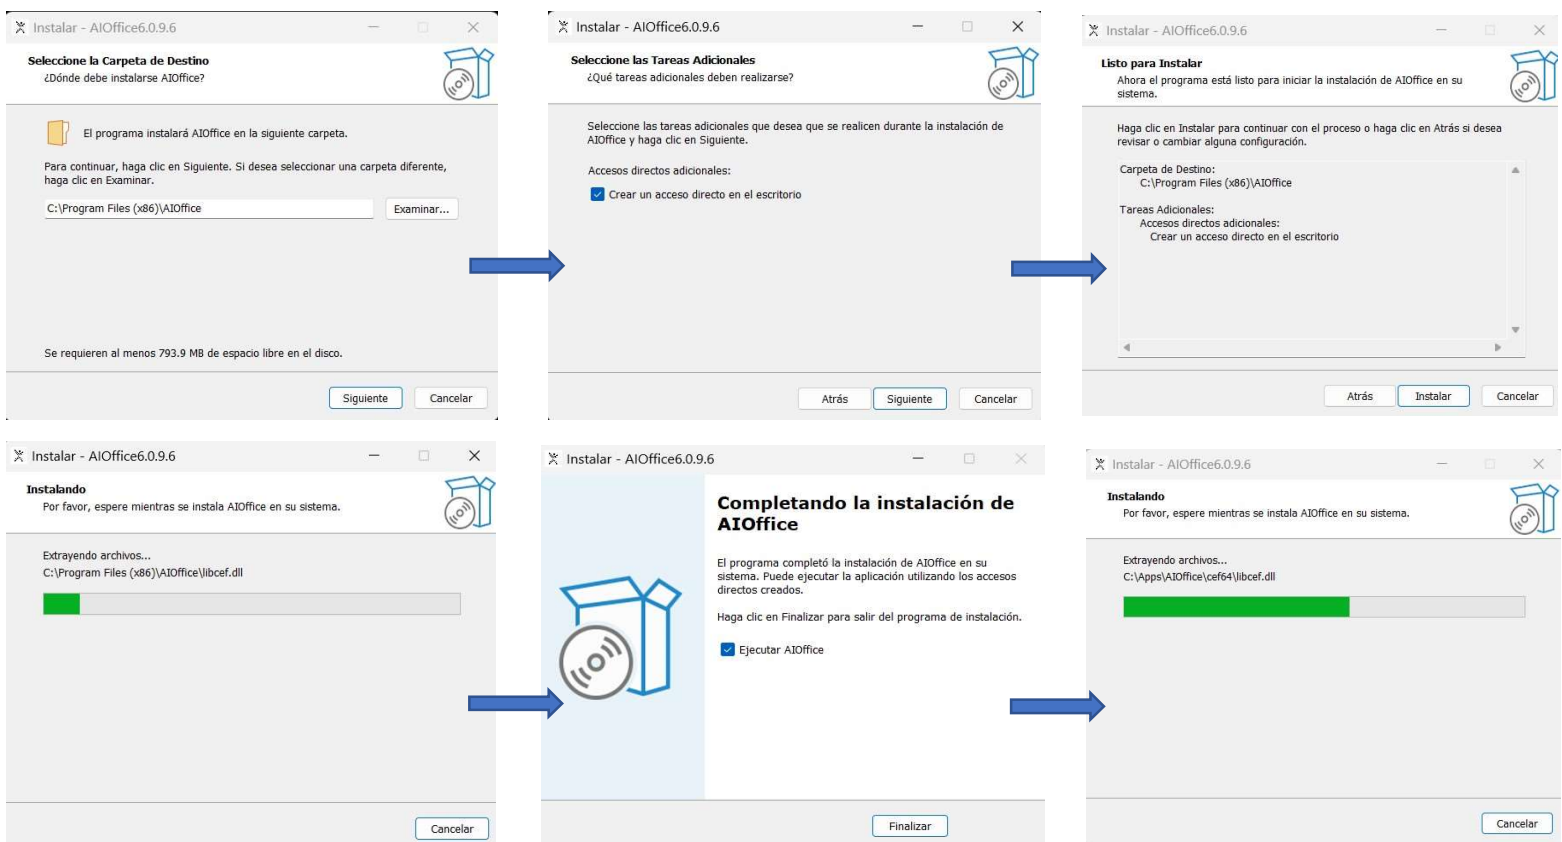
Instalar - AIOffice6.0.9.6

Seleccione la Carpeta de Destino
¿Dónde debe instalarse AIOffice?

El programa instalará AIOffice en la siguiente carpeta.

Para continuar, haga clic en Siguiente. Si desea seleccionar una carpeta diferente, haga clic en Examinar.

C:\Program Files (x86)\AIOffice

Examinar...

Se requieren al menos 793.9 MB de espacio libre en el disco.

Siguiente

Cancelar

Instalar - AIOffice6.0.9.6

Seleccione las Tareas Adicionales
¿Qué tareas adicionales deben realizarse?

Seleccione las tareas adicionales que desea que se realicen durante la instalación de AIOffice y haga clic en Siguiente.

Accesos directos adicionales:

Crear un acceso directo en el escritorio

Atrás

Siguiente

Cancelar

Instalar - AIOffice6.0.9.6

Listo para Instalar
Ahora el programa está listo para iniciar la instalación de AIOffice en su sistema.

Haga clic en Instalar para continuar con el proceso o haga clic en Atrás si desea revisar o cambiar alguna configuración.

Carpeta de Destino:
C:\Program Files (x86)\AIOffice

Tareas Adicionales:
Accesos directos adicionales:
Crear un acceso directo en el escritorio

Atrás

Instalar

Cancelar

Instalar - AIOffice6.0.9.6

Instalando
Por favor, espere mientras se instala AIOffice en su sistema.

Extrayendo archivos...
C:\Program Files (x86)\AIOffice\libcef.dll

Cancelar

Instalar - AIOffice6.0.9.6

Completando la instalación de AIOffice

El programa completó la instalación de AIOffice en su sistema. Puede ejecutar la aplicación utilizando los accesos directos creados.

Haga clic en Finalizar para salir del programa de instalación.

Ejecutar AIOffice

Finalizar

Instalar - AIOffice6.0.9.6

Instalando
Por favor, espere mientras se instala AIOffice en su sistema.

Extrayendo archivos...
C:\Apps\AIOffice\cef64\libcef.dll

Cancelar